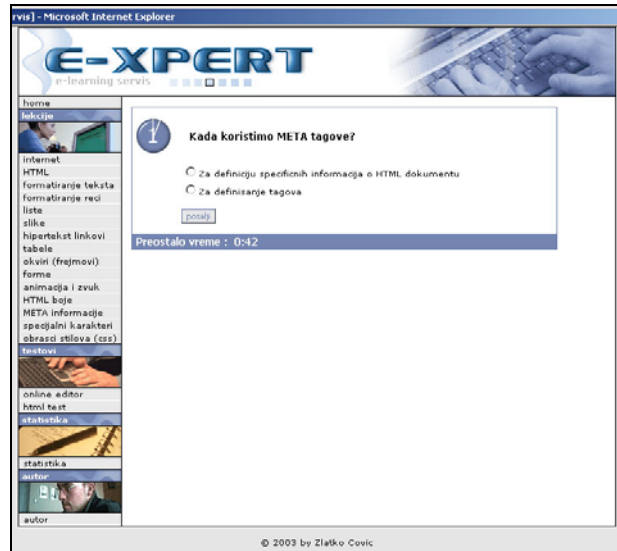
rvis] - Microsoft Internet Explorer

E-XPERT
e-learning servis

home
lekcije
internet
HTML
formatiranje teksta
formatiranje reci
liste
slike
hipertekst linkovi
tabele
okviri (frejmovi)
forme
animacija i zvuk
HTML boje
META informacije
specijalni karakteri
obrasci stilova (css)
testovi
online editor
html test
statistika
statistika
autor
autor

1

Kada koristimo META tagove?

Za definiciju specificnih informacija o HTML dokumentu
Za definisanje tagova

posalji

Preostalo vreme : 0:42

© 2003 by Zlatko Covic